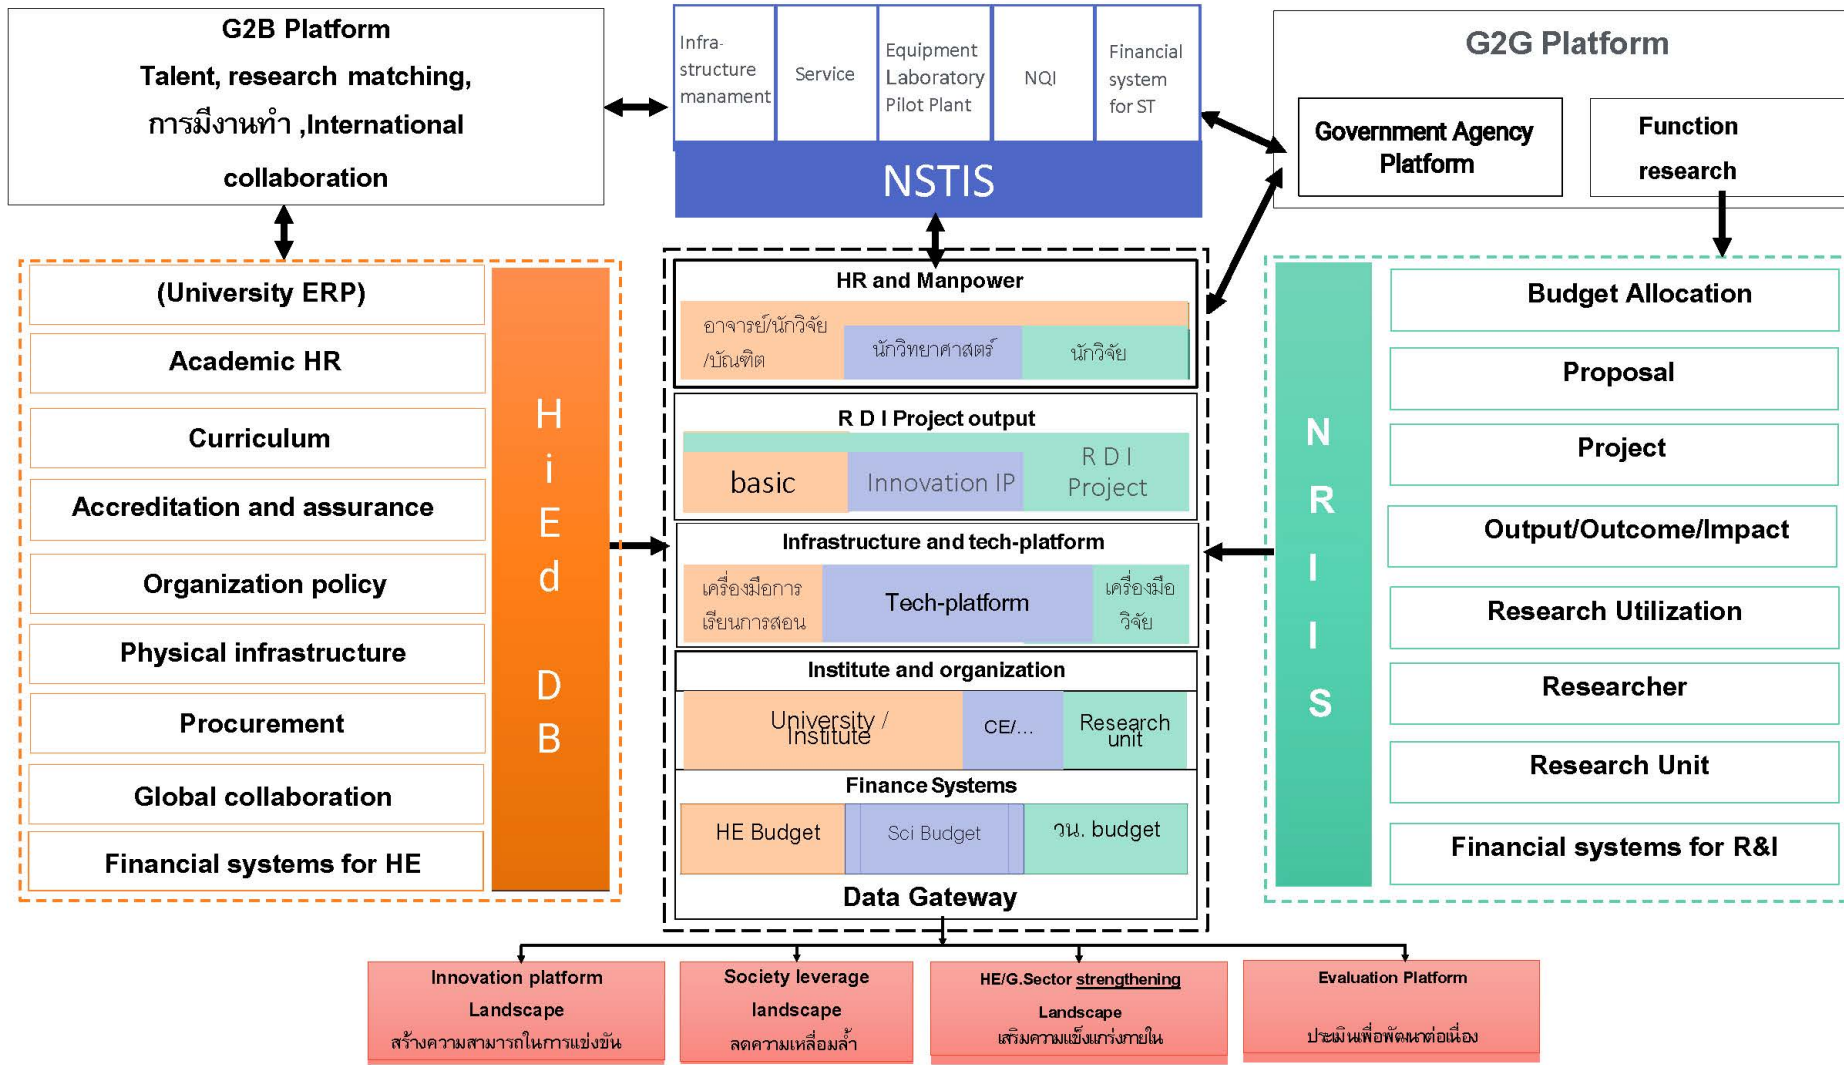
G2B Platform
Talent, research matching, การมีงานทำ ,International collaboration

Infra-structure manament

Service

Equipment Laboratory Pilot Plant

NQI

Financial system for ST

NSTIS

G2G Platform

Government Agency Platform

Function research

(University ERP)

Academic HR

Curriculum

Accreditation and assurance

Organization policy

Physical infrastructure

Procurement

Global collaboration

Financial systems for HE

H i E d DB

HR and Manpower

อาจารย์/นักวิจัย /บัณฑิต

นักวิทยาศาสตร์

นักวิจัย

R D I Project output

basic

Innovation IP

R D I Project

Infrastructure and tech-platform

เครื่องมือการเรียนการสอน

Tech-platform

เครื่องมือวิจัย

Institute and organization

University / Institute

CE/...

Research unit

Finance Systems

HE Budget

Sci Budget

วน. budget

Data Gateway

N R I I S

Budget Allocation

Proposal

Project

Output/Outcome/Impact

Research Utilization

Researcher

Research Unit

Financial systems for R&I

Innovation platform Landscape สร้างความสามารถในการแข่งขัน

Society leverage landscape ลดความเหลื่อมล้ำ

HE/G.Sector strengthening Landscape เสริมความแข็งแกร่งภายใน

Evaluation Platform ประเมินเพื่อพัฒนาต่อเนื่อง